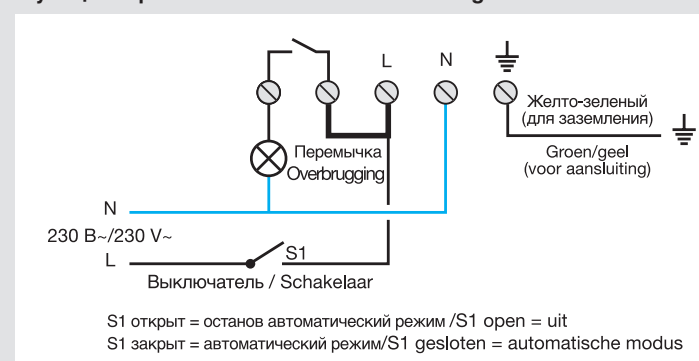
L
N
Перемычка
Overbrugging
Желто-зеленый
(для заземления)
Groen/geel
(voor aansluiting)
N
230 В~/230 V~
L
S1
Выключатель / Schakelaar

S1 открыт = останов автоматический режим /S1 open = uit
S1 закрыт = автоматический режим/S1 gesloten = automatische modus